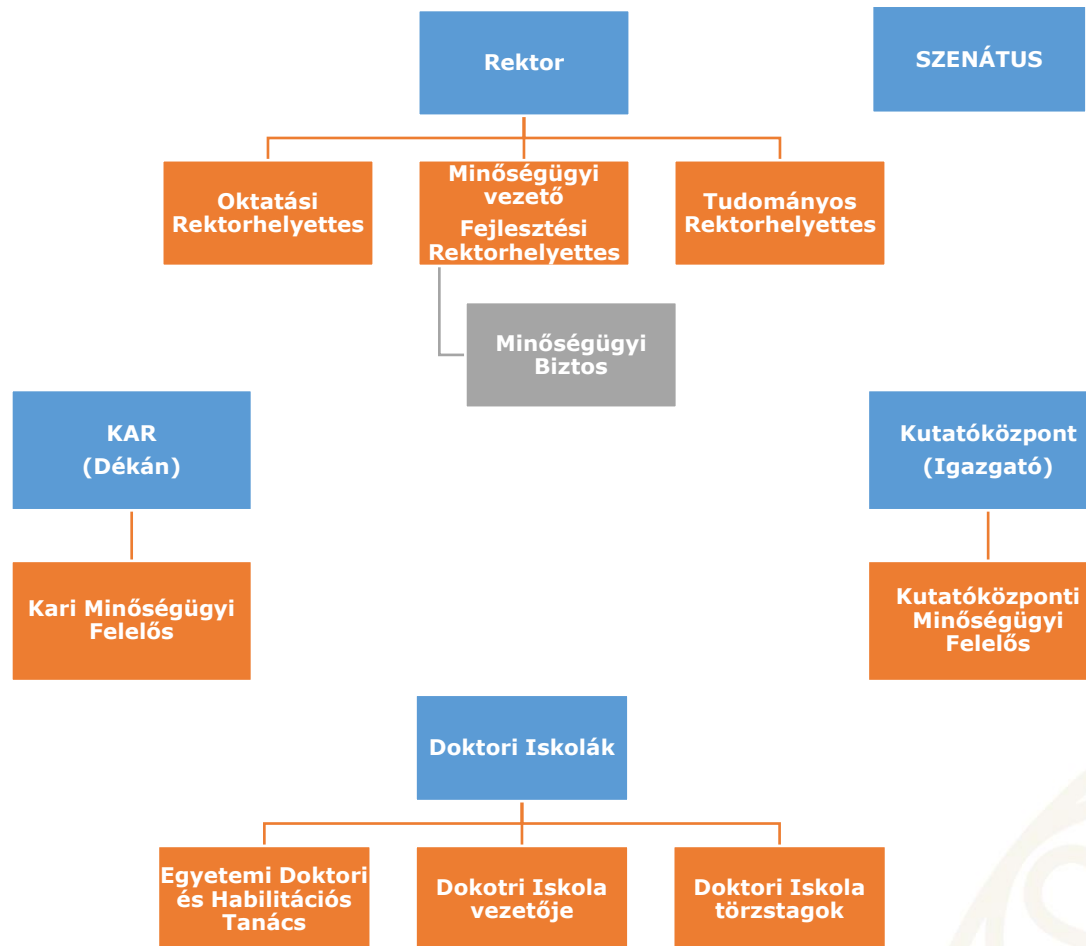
Rektor

SZENÁTUS

Oktatási Rektorhelyettes

Minőségügyi vezető
Fejlesztési Rektorhelyettes

Tudományos Rektorhelyettes

Minőségügyi Biztos

KAR
(Dékán)

Kutatóközpont
(Igazgató)

Kari Minőségügyi Felelős

Kutatóközponti Minőségügyi Felelős

Doktori Iskolák

Egyetemi Doktori és Habilitációs Tanács

Dokotri Iskola vezetője

Doktori Iskola törzstagok